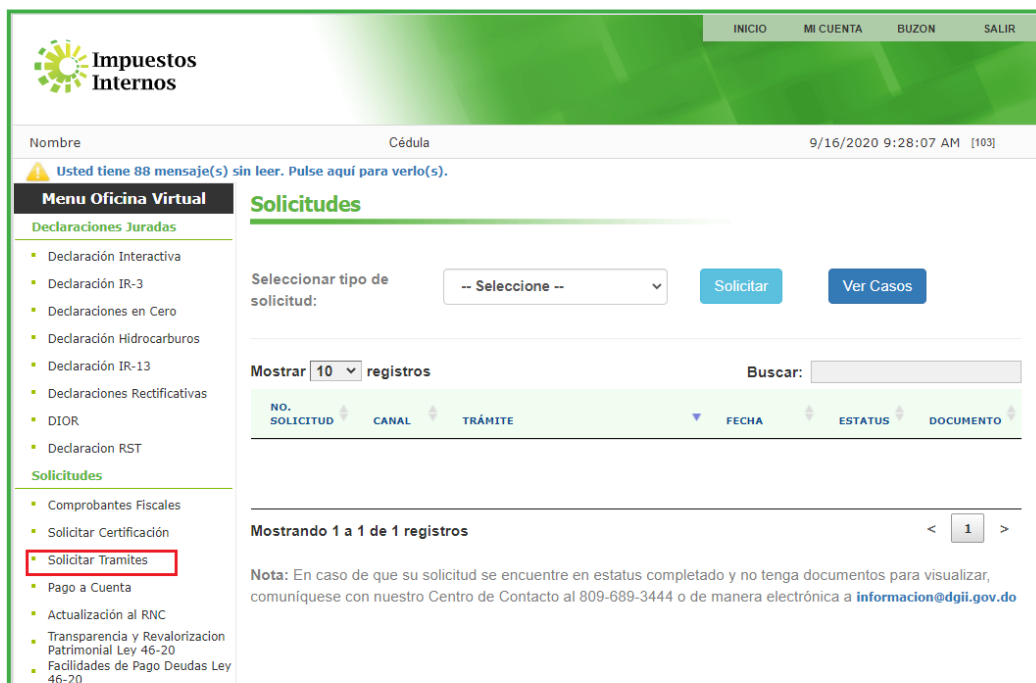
INICIO MI CUENTA BUZON SALIR

Impuestos Internos

Nombre

Cédula

9/16/2020 9:28:07 AM [103]

Usted tiene 88 mensaje(s) sin leer. Pulse aquí para verlo(s).

Menu Oficina Virtual

Declaraciones Juradas

- Declaración Interactiva
- Declaración IR-3
- Declaraciones en Cero
- Declaración Hidrocarburos
- Declaración IR-13
- Declaraciones Rectificativas
- DIOR
- Declaracion RST

Solicitudes

- Comprobantes Fiscales
- Solicitar Certificación
- Solicitar Tramites
- Pago a Cuenta
- Actualización al RNC
- Transparencia y Revalorizacion Patrimonial Ley 46-20
- Facilidades de Pago Deudas Ley 46-20

Solicitudes

Seleccionar tipo de solicitud:

-- Seleccione --

Solicitar

Ver Casos

Mostrar 10 registros

Buscar:

| NO. SOLICITUD | CANAL | TRÁMITE | FECHA | ESTATUS | DOCUMENTO |
|---|---|---|---|---|---|

Mostrando 1 a 1 de 1 registros

< 1 >

Nota: En caso de que su solicitud se encuentre en estatus completado y no tenga documentos para visualizar, comuníquese con nuestro Centro de Contacto al 809-689-3444 o de manera electrónica a informacion@dgii.gov.do